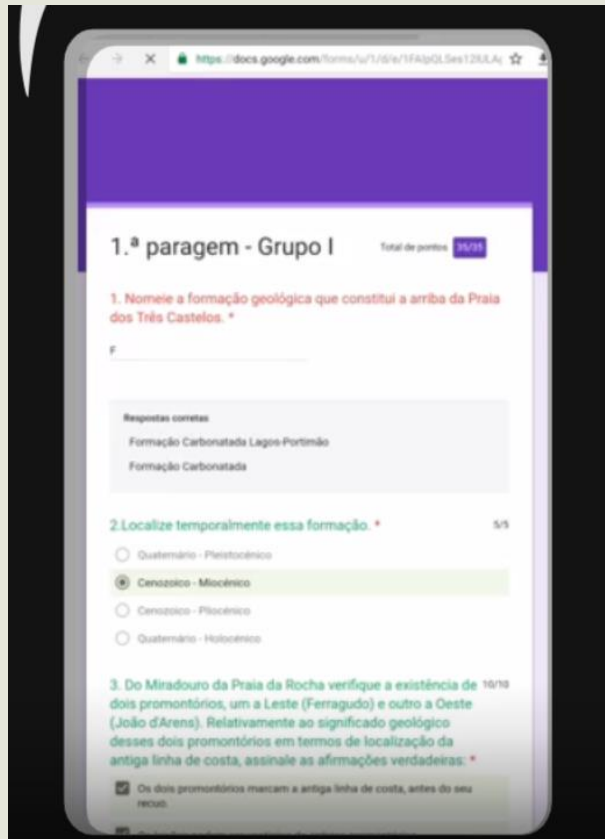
https://docs.google.com/forms/u/1/d/e/1FAIpQLSes12ULA

1.ª paragem - Grupo I

Total de pontos 35/35

1. Nomeie a formação geológica que constitui a arriba da Praia dos Três Castelos. *

F

Respostas corretas

Formação Carbonatada Lagos-Portimão

Formação Carbonatada

2.Localize temporalmente essa formação. *

5/5

Quaternário - Pleistocénico

Cenozoico - Miocénico

Cenozoico - Pliocénico

Quaternário - Holocénico

3. Do Miradouro da Praia da Rocha verifique a existência de dois promontórios, um a Leste (Ferragudo) e outro a Oeste (João d'Arens). Relativamente ao significado geológico desses dois promontórios em termos de localização da antiga linha de costa, assinale as afirmações verdadeiras: *

10/10

Os dois promontórios marcam a antiga linha de costa, antes do seu recuo.

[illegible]